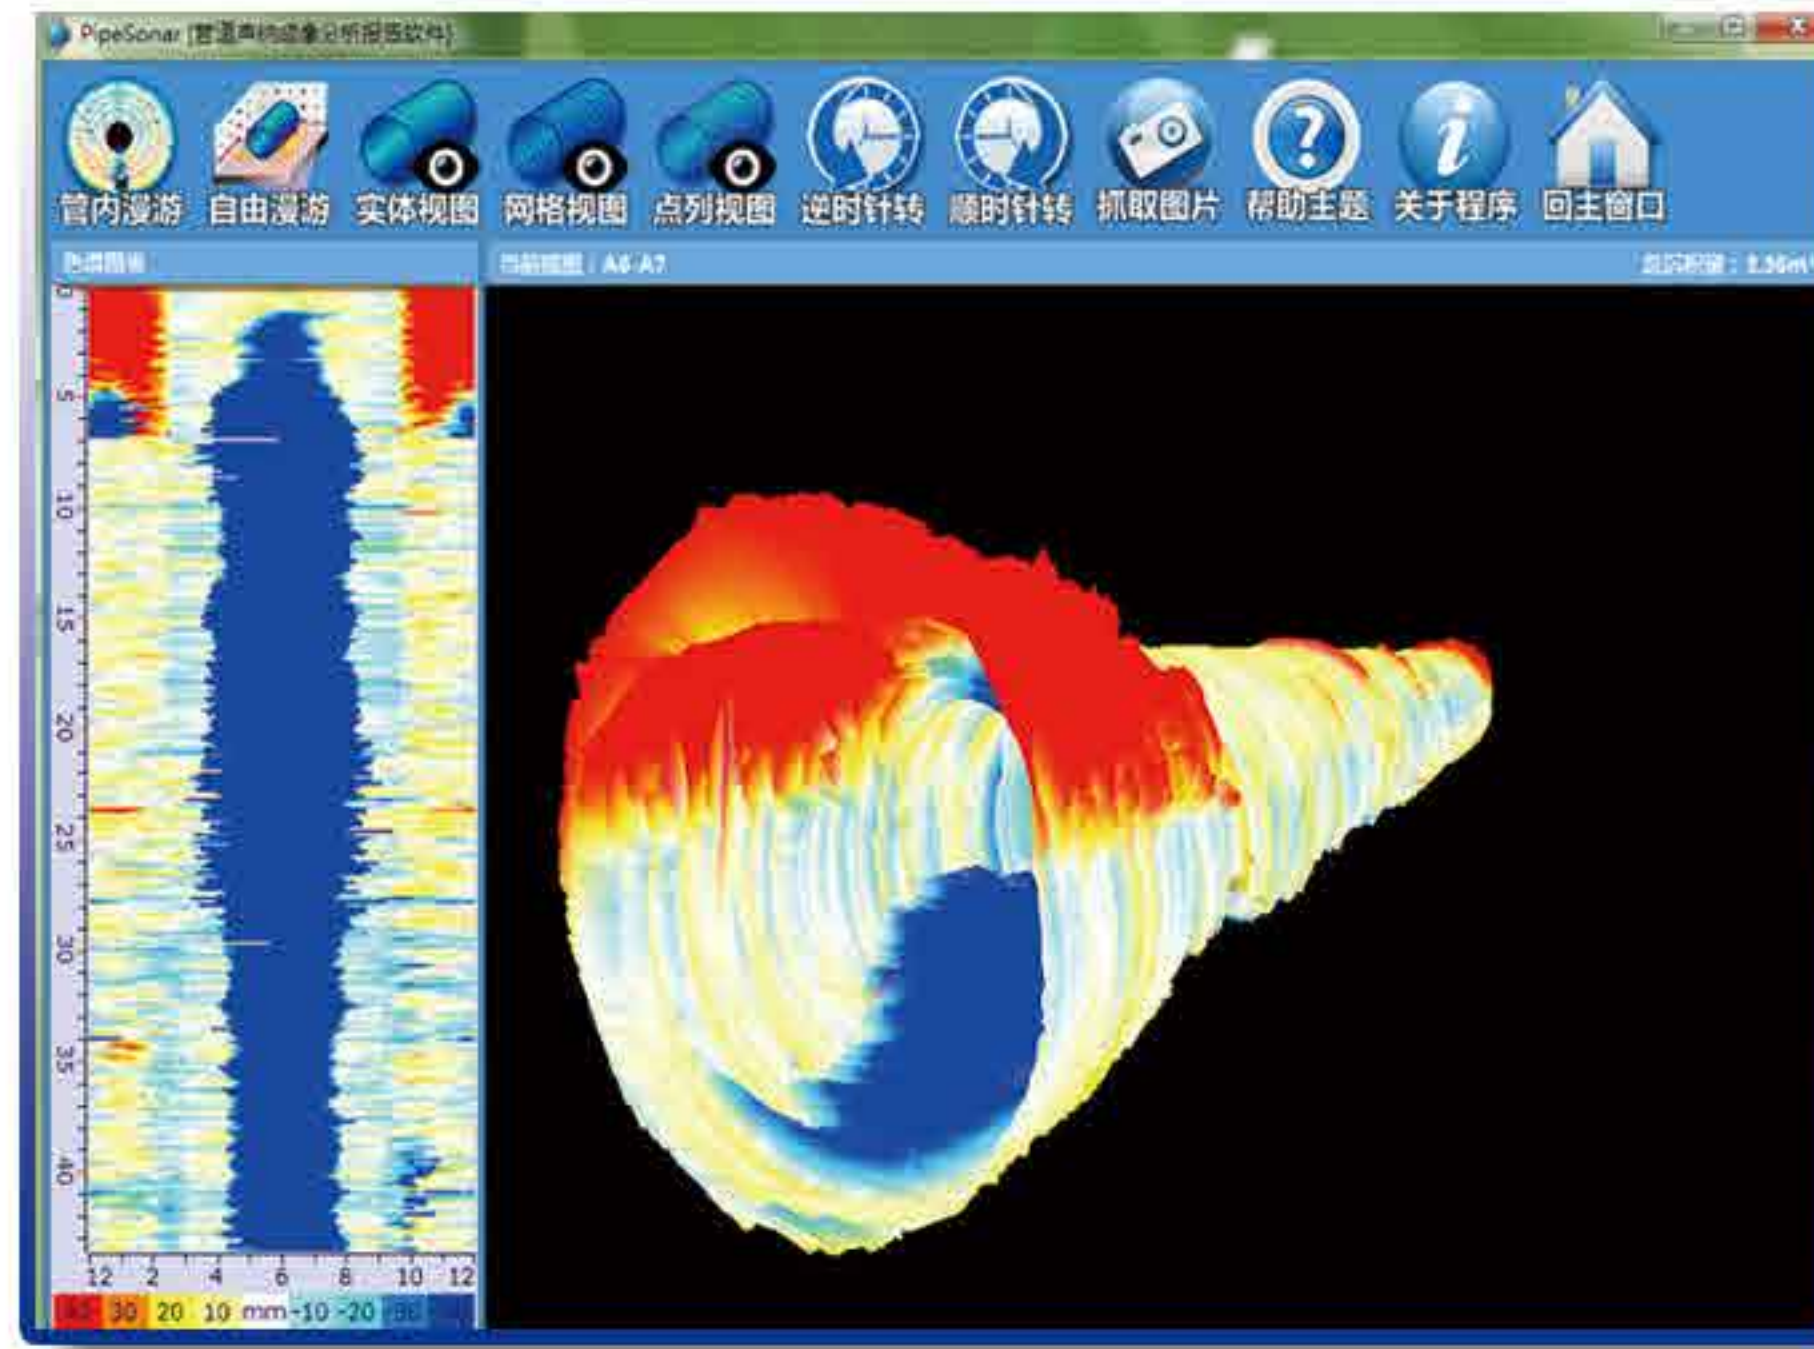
PipeSonar [管道声纳成像分析报告软件]

管内漫游 自由漫游 实体视图 网格视图 点列视图 逆时针转 顺时针转 抓取图片 帮助主题 关于程序 回主窗口

色谱图表

当前视图：A6-A7

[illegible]：1.36m

0 5 10 15 20 25 30 35 40

12 2 4 6 8 10 12

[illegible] 30 20 10 mm -10 -20 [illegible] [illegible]